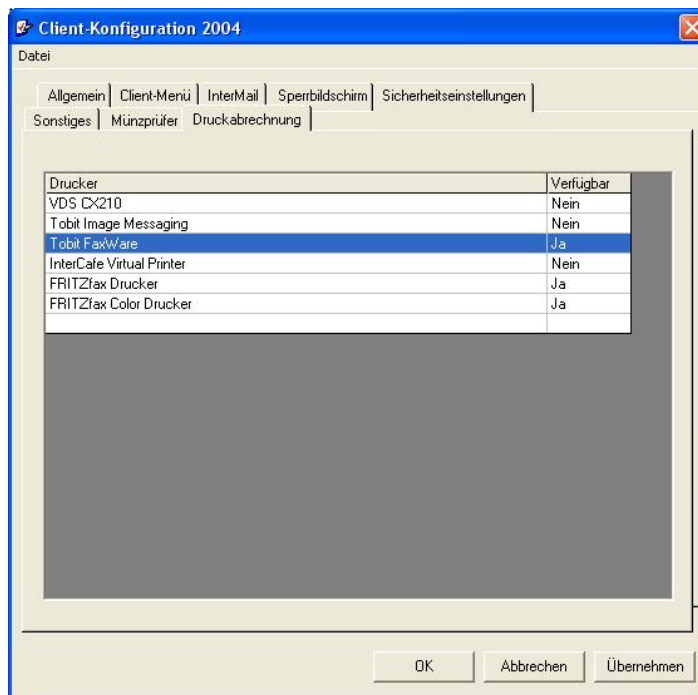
Client-Konfiguration 2004
Datei

Allgemein | Client-Menü | InterMail | Sperrbildschirm | Sicherheitseinstellungen
Sonstiges | Münzprüfer | Druckabrechnung

| Drucker | Verfügbar |
|---|---|
| VDS CX210 | Nein |
| Tobit Image Messaging | Nein |
| Tobit FaxWare | Ja |
| InterCafe Virtual Printer | Nein |
| FRITZfax Drucker | Ja |
| FRITZfax Color Drucker | Ja |

OK | Abbrechen | Übernehmen